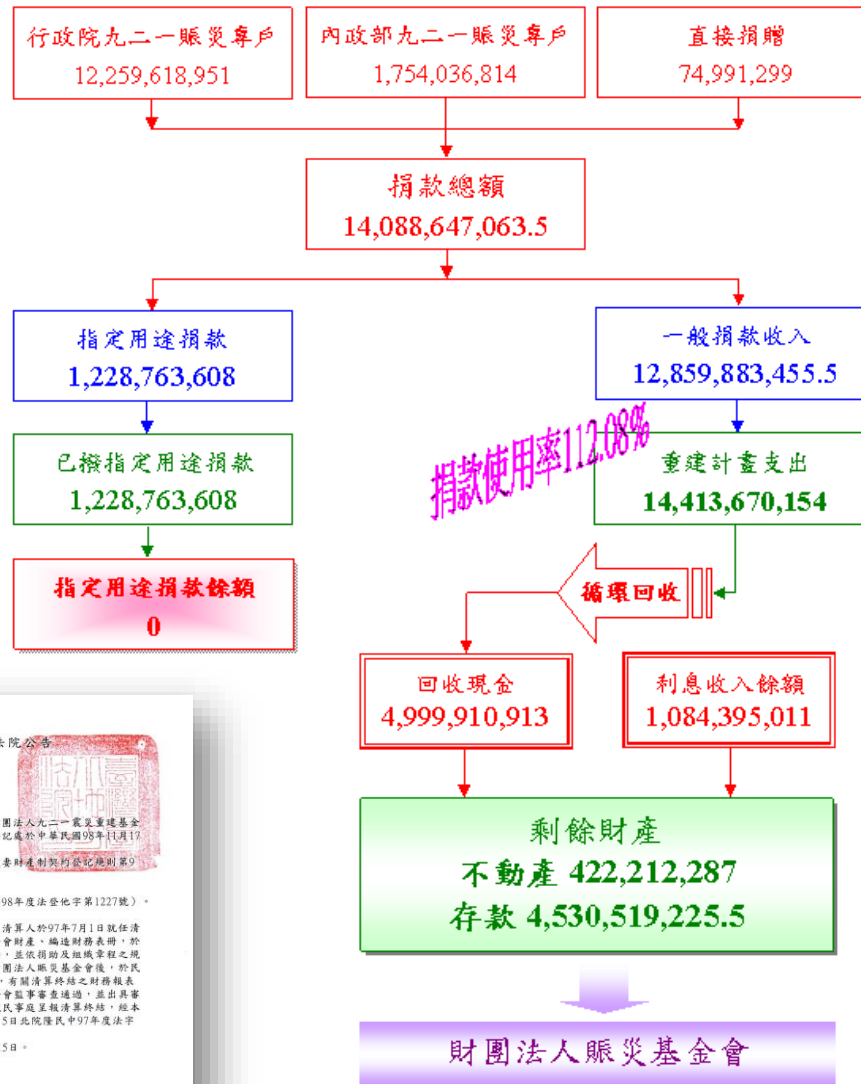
行政院九二一賑災專戶
12,259,618,951

內政部九二一賑災專戶
1,754,036,814

直接捐贈
74,991,299

捐款總額
14,088,647,063.5

指定用途捐款
1,228,763,608

一般捐款收入
12,859,883,455.5

已撥指定用途捐款
1,228,763,608

捐款使用率112.08%

重建計畫支出
14,413,670,154

指定用途捐款餘額
0

循環回收

回收現金
4,999,910,913

利息收入餘額
1,084,395,011

剩餘財產
不動產 422,212,287
存款 4,530,519,225.5

財團法人賑災基金會

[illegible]法院公告

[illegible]團法人九二一震災重建基金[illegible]記處於中華民國98年11月17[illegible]

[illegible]要財產制契約登記規則第9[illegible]

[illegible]98年度法登他字第1227號）。

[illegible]清算人於97年7月1日就任清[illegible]會財產、編造財務表冊，於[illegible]，並依捐助及組織章程之規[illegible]團法人賑災基金會後，於民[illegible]，有關清算終結之財務報表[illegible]會監事審查通過，並出具審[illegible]民事庭呈報清算終結，經本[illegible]5日北院隆民中97年度法字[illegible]

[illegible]5日。